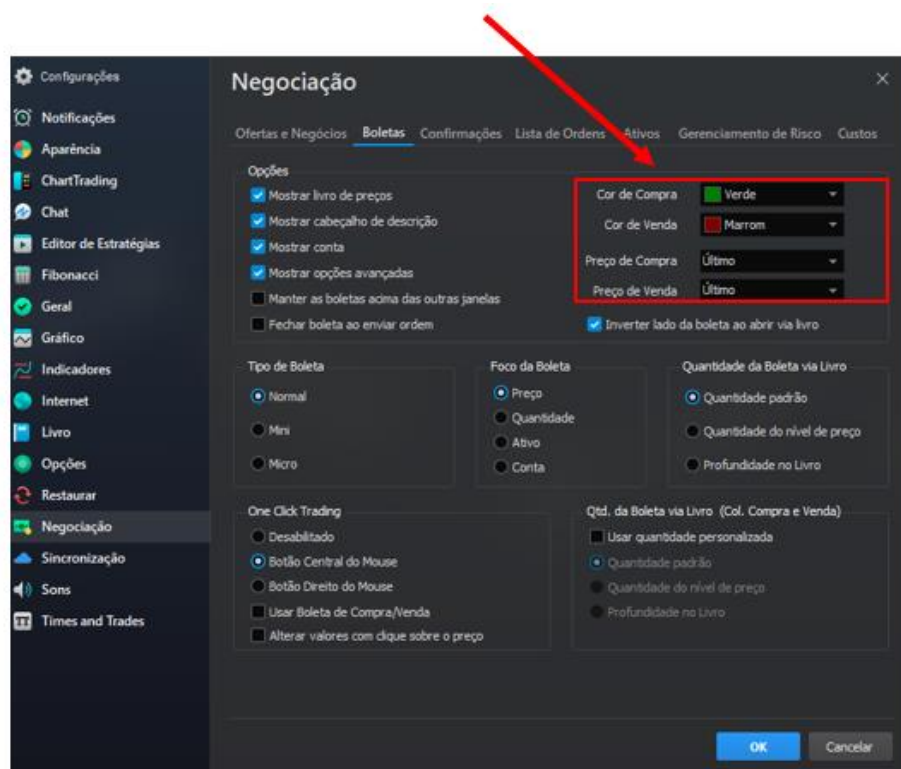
Configurações
Notificações
Aparência
ChartTrading
Chat
Editor de Estratégias
Fibonacci
Geral
Gráfico
Indicadores
Internet
Livro
Opções
Restaurar
Negociação
Sincronização
Sons
Times and Trades

Negociação

Ofertas e Negócios Boletas Confirmações Lista de Ordens Ativos Gerenciamento de Risco Custos

Opções
Mostrar livro de preços
Mostrar cabeçalho de descrição
Mostrar conta
Mostrar opções avançadas
Manter as boletas acima das outras janelas
Fechar boleta ao enviar ordem

Cor de Compra Verde
Cor de Venda Marrom
Preço de Compra Último
Preço de Venda Último
Inverter lado da boleta ao abrir via livro

Tipo de Boleta
Normal
Mini
Micro

Foco da Boleta
Preço
Quantidade
Ativo
Conta

Quantidade da Boleta via Livro
Quantidade padrão
Quantidade do nível de preço
Profundidade no Livro

One Click Trading
Desabilitado
Botão Central do Mouse
Botão Direito do Mouse
Usar Boleta de Compra/Venda
Alterar valores com clique sobre o preço

Qtd. da Boleta via Livro (Col. Compra e Venda)
Usar quantidade personalizada
Quantidade padrão
Quantidade do nível de preço
Profundidade no Livro

OK
Cancelar